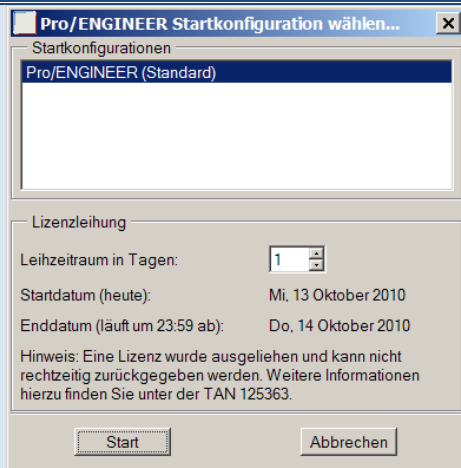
Pro/ENGINEER Startkonfiguration wählen...

Startkonfigurationen

Pro/ENGINEER (Standard)

Lizenzleihung

Leihzeitraum in Tagen: 1

Startdatum (heute): Mi, 13 Oktober 2010

Enddatum (läuft um 23:59 ab): Do, 14 Oktober 2010

Hinweis: Eine Lizenz wurde ausgeliehen und kann nicht rechtzeitig zurückgegeben werden. Weitere Informationen hierzu finden Sie unter der TAN 125363.

Start

Abbrechen